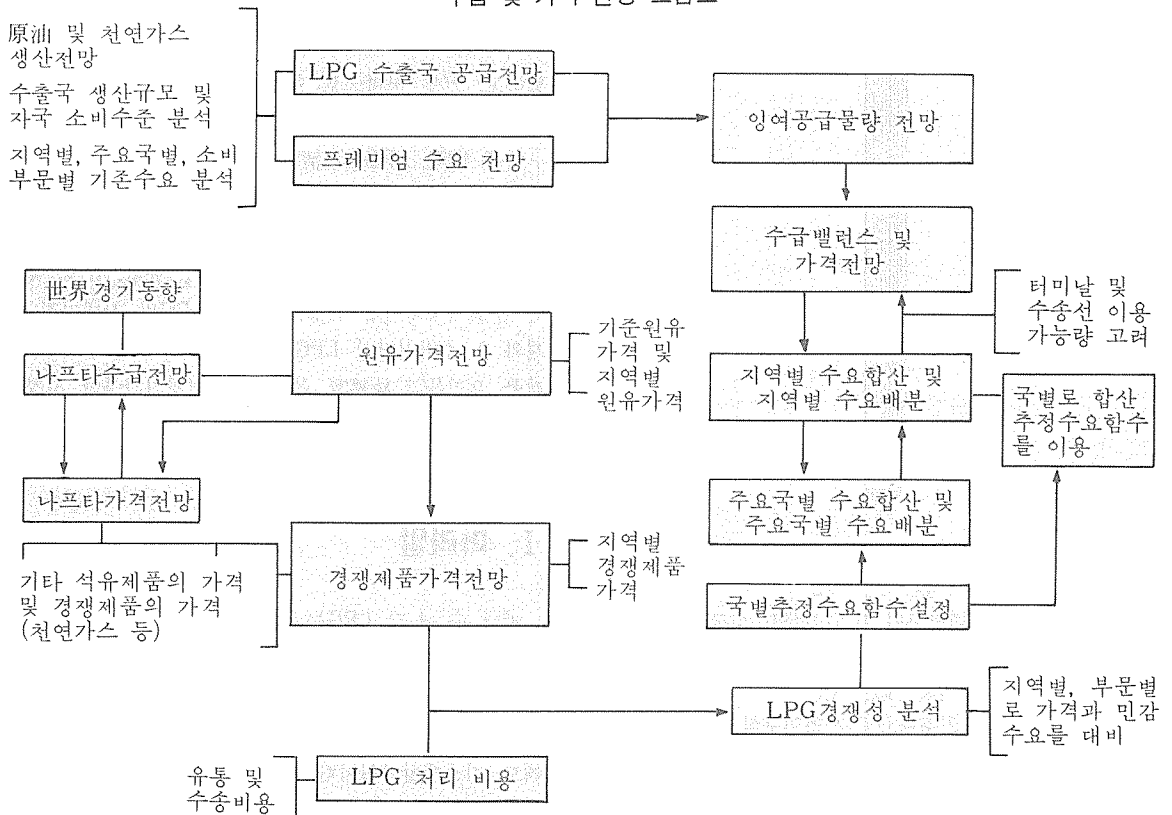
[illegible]

原油 및 천연가스 생산전망

수출국 생산규모 및 자국 소비수준 분석

지역별, 주요국별, 소비부문별 기존수요 분석

LPG 수출국 공급전망

프레미엄 수요 전망

잉여공급물량 전망

수급밸런스 및 가격전망

터미날 및 수송선 이용 가능량 고려

世界경기동향

나프타수급전망

원유가격전망

기준원유 가격 및 지역별 원유가격

지역별 수요합산 및 지역별 수요배분

국별로 합산 추정수요함수를 이용

나프타가격전망

주요국별 수요합산 및 주요국별 수요배분

기타 석유제품의 가격 및 경쟁제품의 가격 (천연가스 등)

경쟁제품가격전망

지역별 경쟁제품 가격

국별추정수요함수설정

LPG경쟁성 분석

지역별, 부문별로 가격과 민감 수요를 대비

유통 및 수송비용

LPG 처리 비용